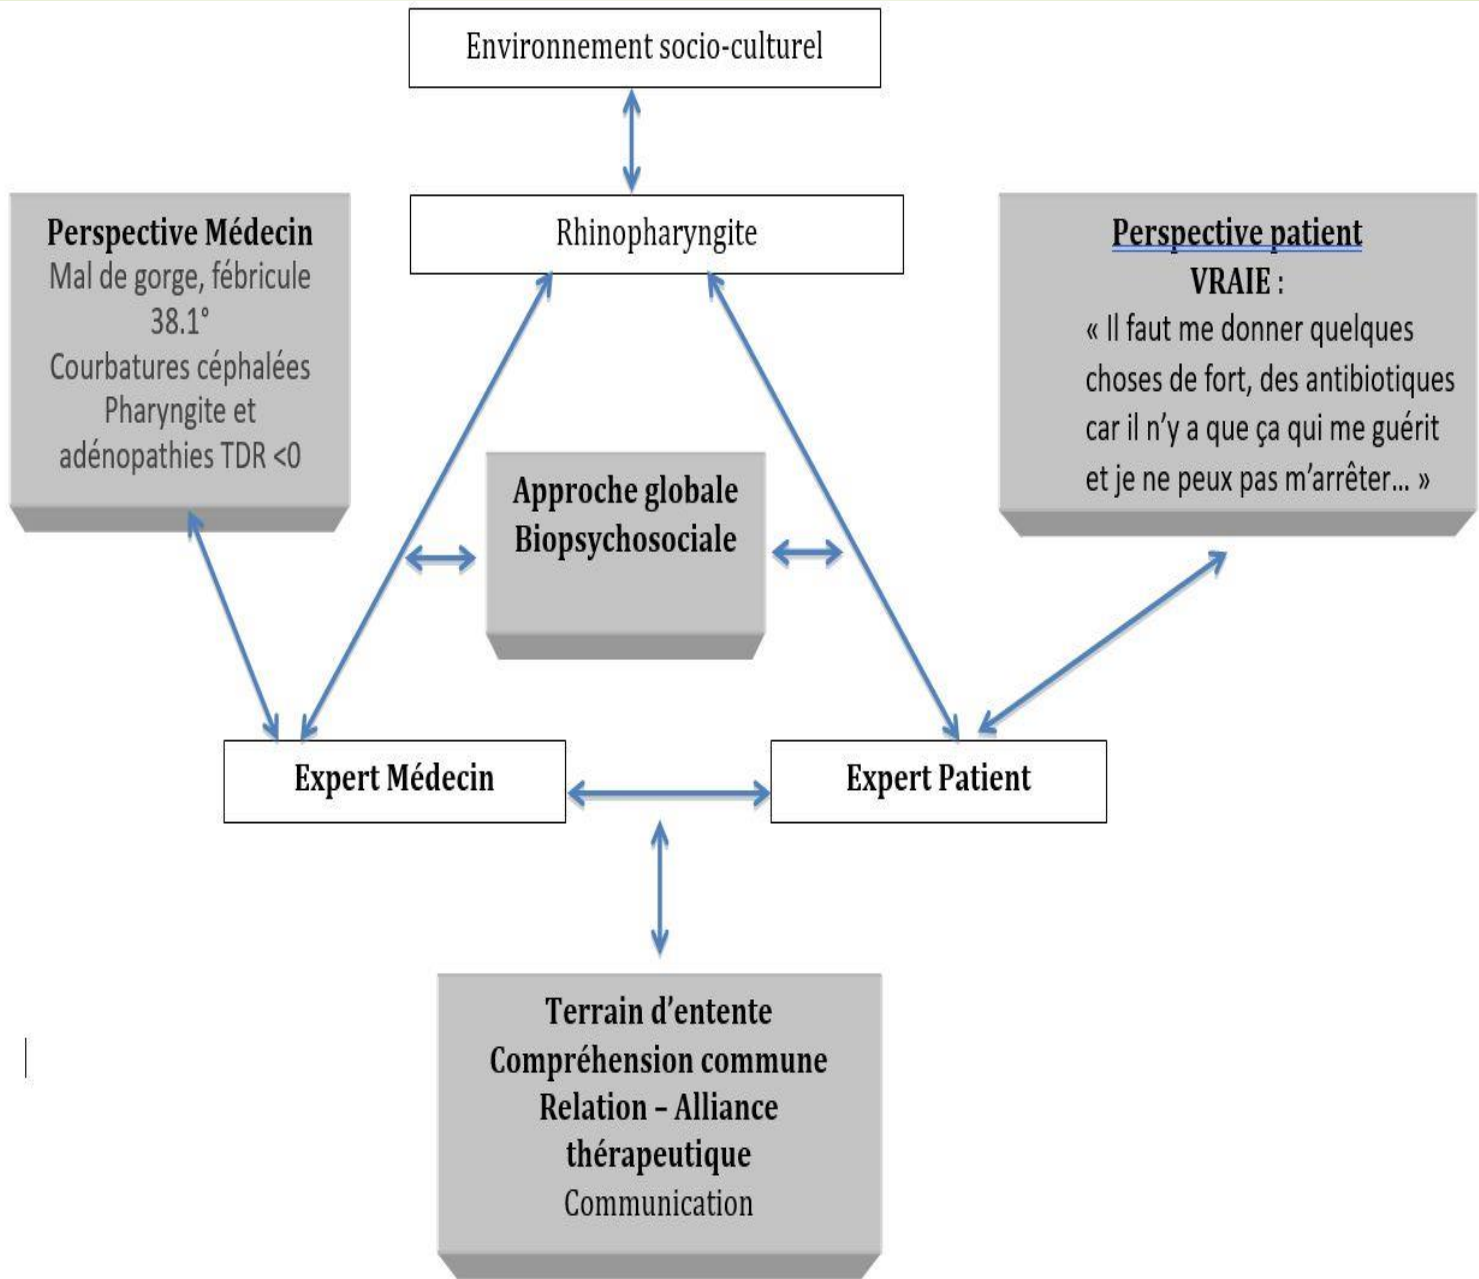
Environnement socio-culturel

Perspective Médecin
Mal de gorge, fébricule 38.1°
Courbatures céphalées
Pharyngite et adénopathies TDR <0

Rhinopharyngite

Perspective patient
VRAIE :
« Il faut me donner quelques choses de fort, des antibiotiques car il n'y a que ça qui me guérit et je ne peux pas m'arrêter... »

Approche globale
Biopsychosociale

Expert Médecin

Expert Patient

Terrain d'entente
Compréhension commune
Relation – Alliance thérapeutique
Communication